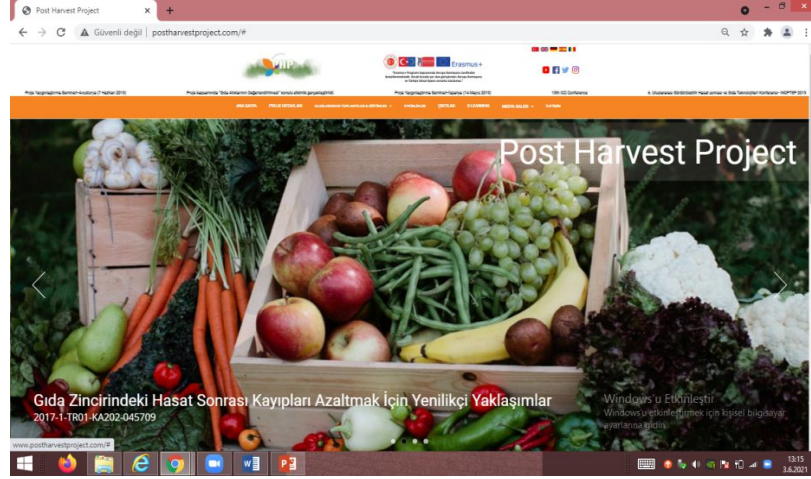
Post Harvest Project

Güvenli değil | postharvestproject.com/#

Erasmus+

Post Harvest Project

Gıda Zincirindeki Hasat Sonrası Kayıpları Azaltmak İçin Yenilikçi Yaklaşımlar
2017-1-TR01-KA202-045709

Windows'u Etkinleştir
Windows'u etkinleştirmek için kişisel bilgisayar ayarlarına gidin.

www.postharvestproject.com/#

13:15
3.6.2021